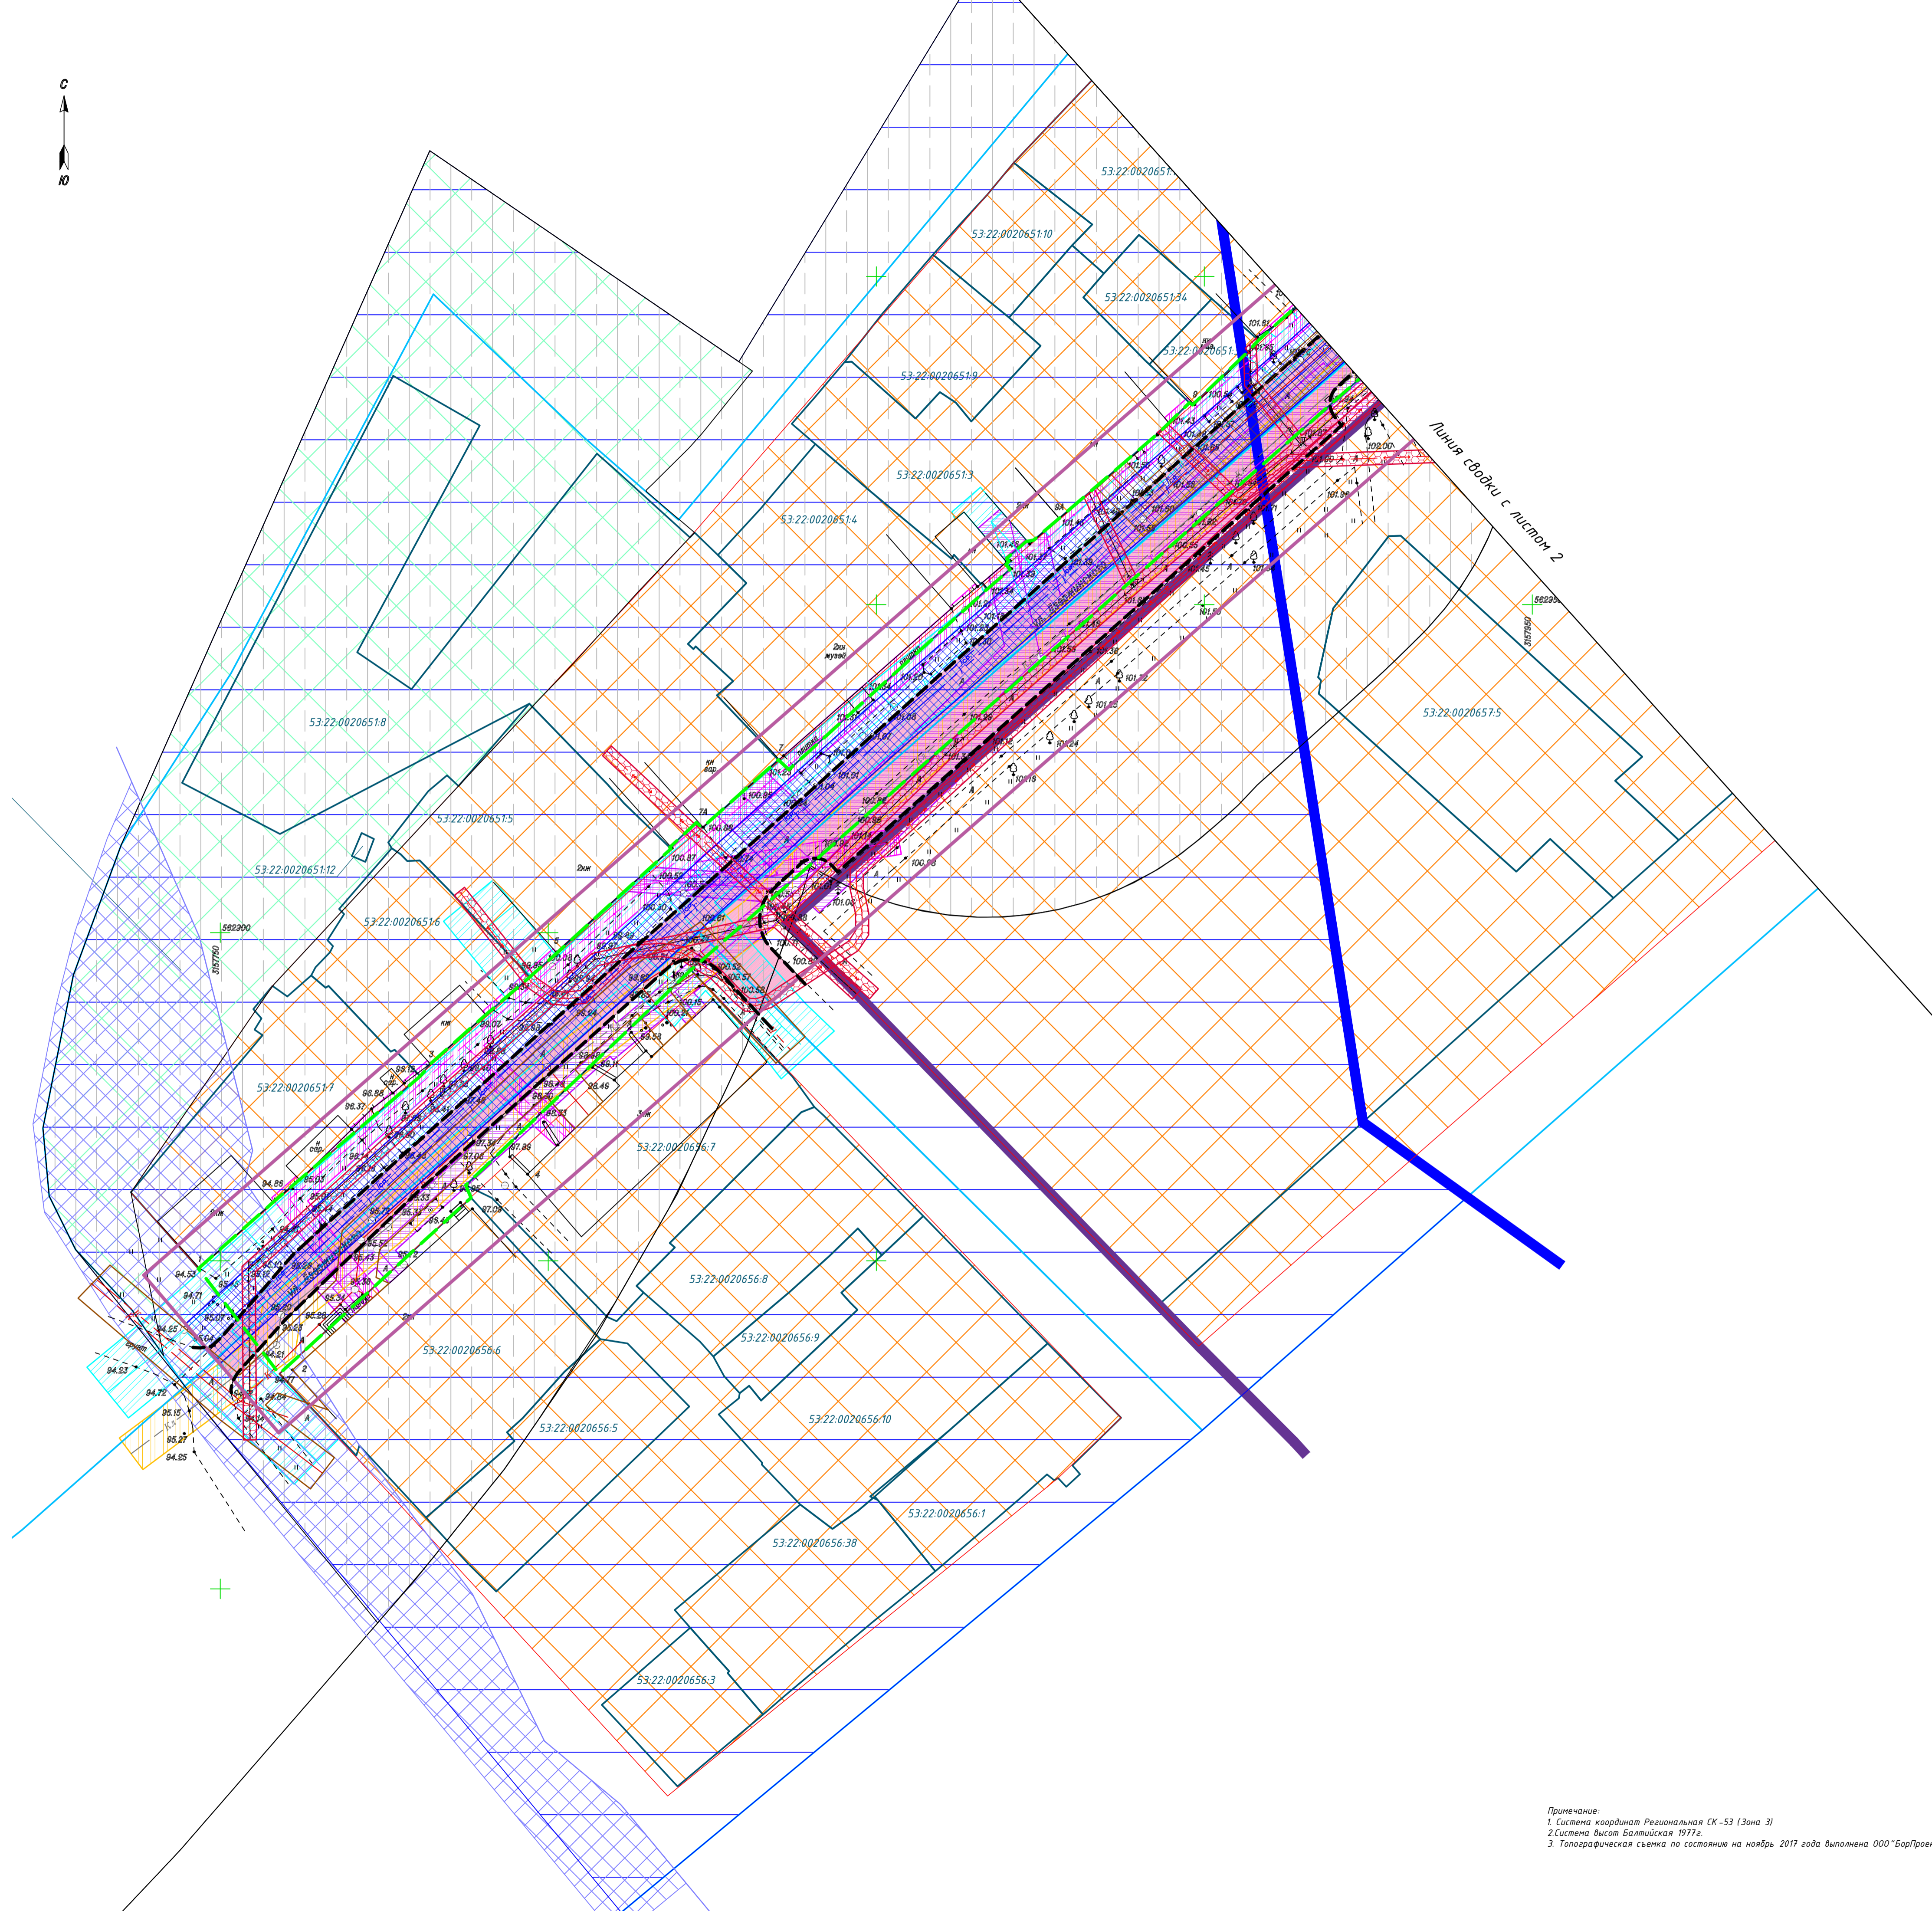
С
Ю

53:22:0020651:10
53:22:0020651:34
53:22:0020651:9
53:22:0020651:3
53:22:0020651:4
53:22:0020651:8
53:22:0020651:5
53:22:0020651:12
53:22:0020651:6
53:22:0020651:7
53:22:0020657:5
53:22:0020656:7
53:22:0020656:8
53:22:0020656:9
53:22:0020656:6
53:22:0020656:10
53:22:0020656:5
53:22:0020656:1
53:22:0020656:38
53:22:0020656:3

Линия сводки с листом 2

562900
3157750
3157850

Примечание:
1. Система координат Региональная СК-53 (Зона 3)
2.Система высот Балтийская 1977г.
3. Топографическая съемка по состоянию на ноябрь 2017 года выполнена ООО"БарПрое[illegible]